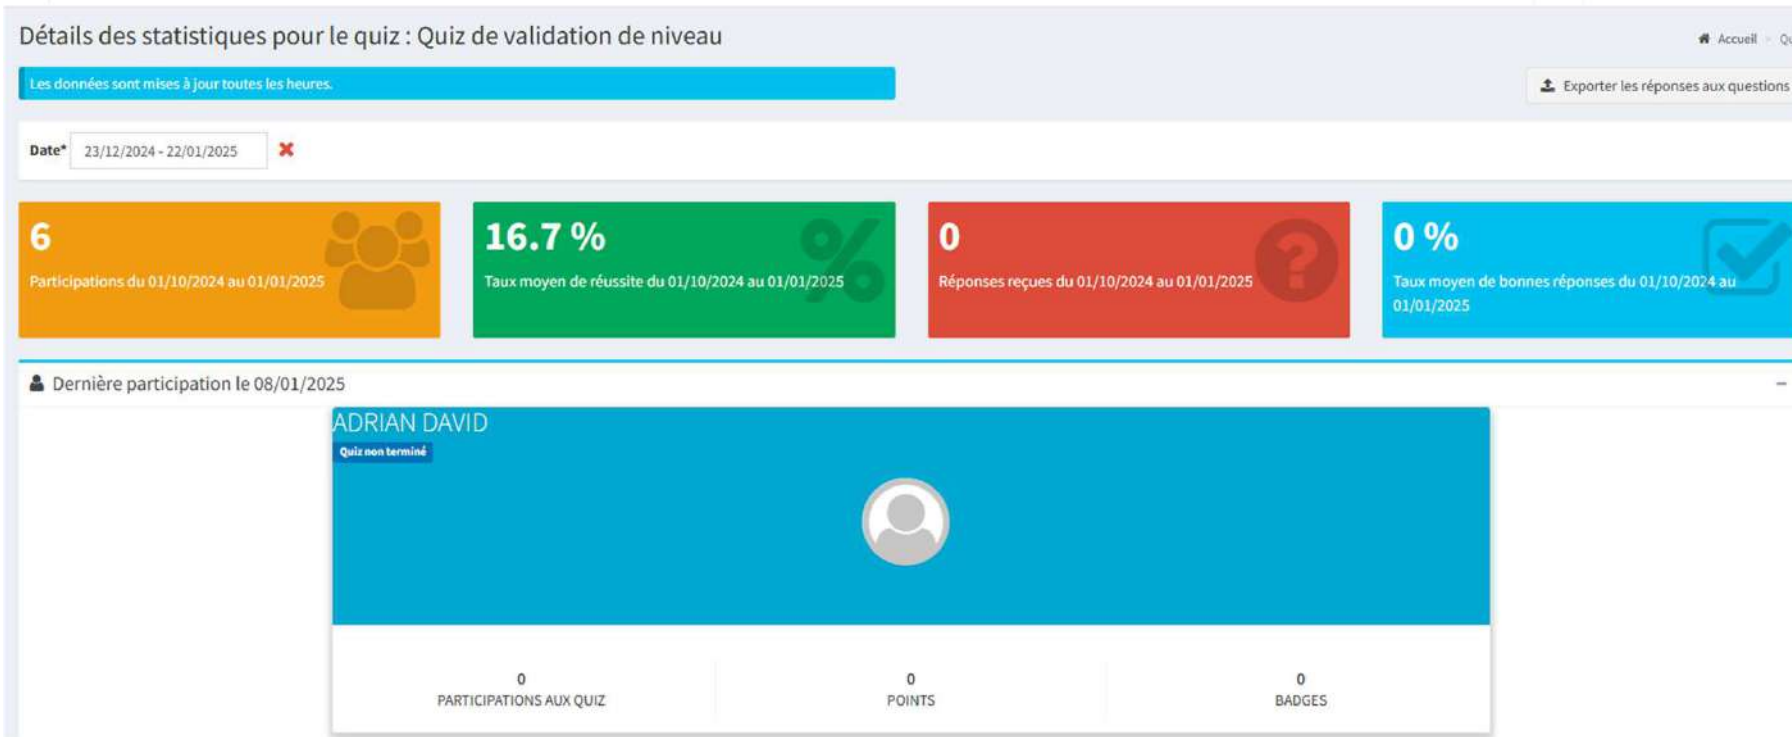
Détails des statistiques pour le quiz : Quiz de validation de niveau

Accueil > Qu

Les données sont mises à jour toutes les heures.

Exporter les réponses aux questions

Date* 23/12/2024 - 22/01/2025

6
Participations du 01/10/2024 au 01/01/2025

16.7 %
Taux moyen de réussite du 01/10/2024 au 01/01/2025

0
Réponses reçues du 01/10/2024 au 01/01/2025

0 %
Taux moyen de bonnes réponses du 01/10/2024 au 01/01/2025

Dernière participation le 08/01/2025

ADRIAN DAVID
Quiz non terminé

0
PARTICIPATIONS AUX QUIZ

0
POINTS

0
BADGES